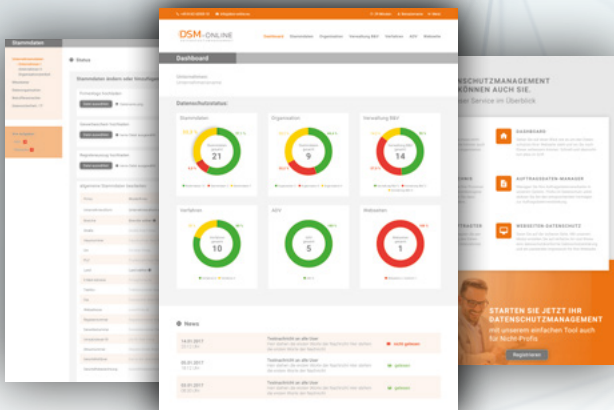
Stammdaten

Status

DSM-ONLINE

Dashboard

Dashboard

Datenschutzstatus:

Stammdaten

21

Organisation

9

Verwaltung B&V

14

Verfahren

10

ADV

5

Webseiten

1

News

14.01.2017

Testnachricht an alle User

05.01.2017

Testnachricht an alle User

03.01.2017

Testnachricht an alle User

ATENSCHUTZMANAGEMENT
KÖNNEN AUCH SIE.
Service im Überblick

DASHBOARD

AUFTRAGSDATEN-MANAGER

WEBSEITEN-DATENSCHUTZ

STARTEN SIE JETZT IHR
DATENSCHUTZMANAGEMENT
mit unserem einfachen Tool auch
für Nicht-Profis

Registrieren